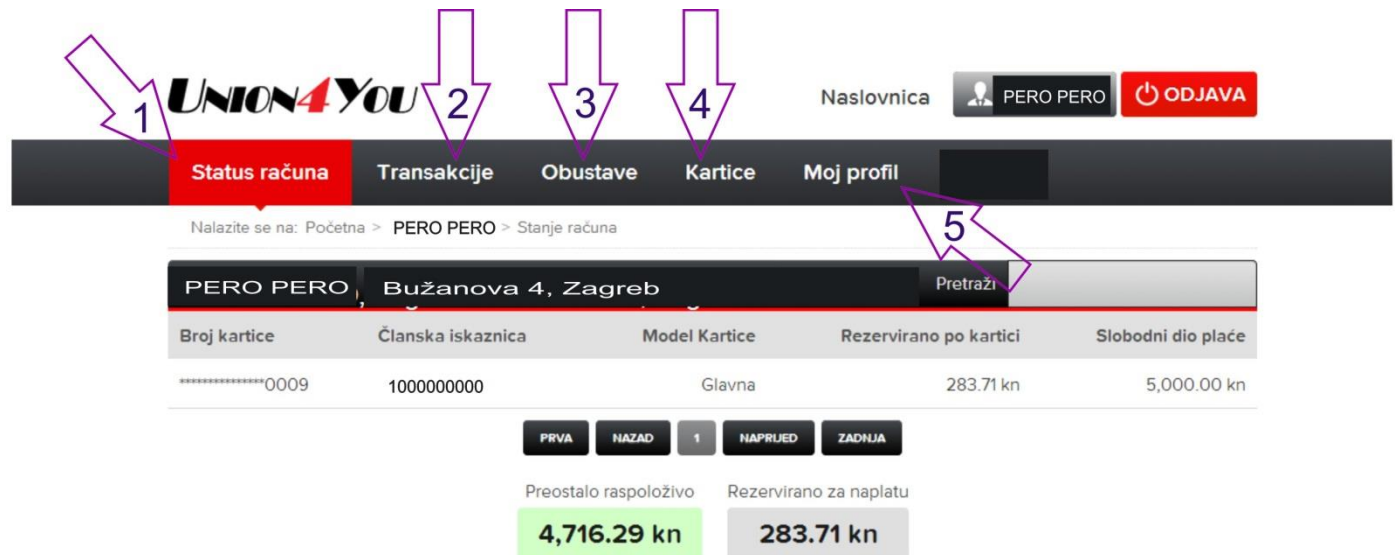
UNION4YOU

1 2 3 4

Naslovnica PERO PERO ODJAVA

Status računa Transakcije Obustave Kartice Moj profil

5

Nalazite se na: Početna > PERO PERO > Stanje računa

PERO PERO Bužanova 4, Zagreb Pretraži

| Broj kartice | Članska iskaznica | Model Kartice | Rezervirano po kartici | Slobodni dio plaće |
|---|---|---|---|---|
| ****************0009 | 1000000000 | Glavna | 283.71 kn | 5,000.00 kn |

PRVA NAZAD 1 NAPRIJED ZADNJA

Preostalo raspoloživo
4,716.29 kn

Rezervirano za naplatu
283.71 kn